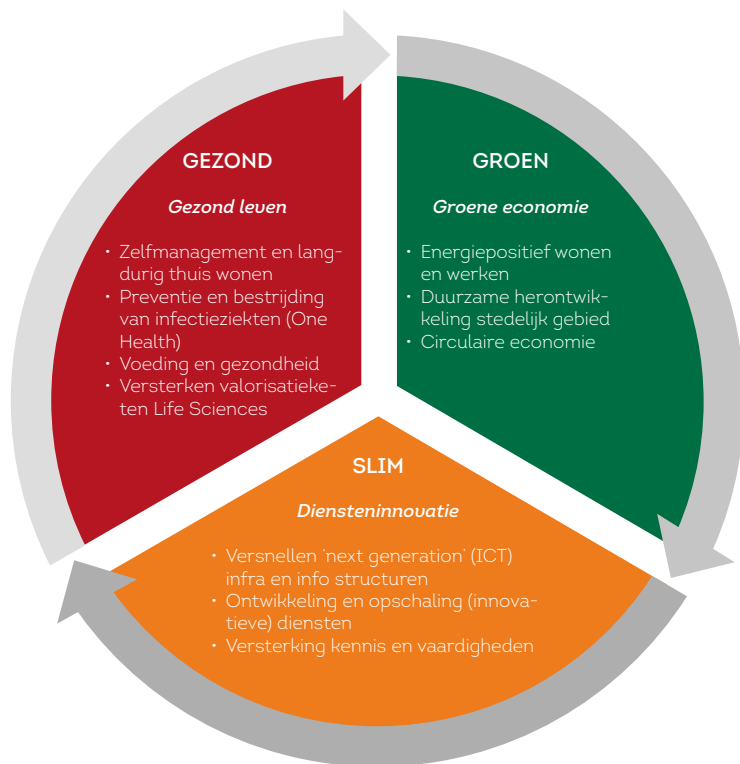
GEZOND

*Gezond leven*

• Zelfmanagement en langdurig thuis wonen
• Preventie en bestrijding van infectieziekten (One Health)
• Voeding en gezondheid
• Versterken valorisatieketen Life Sciences

GROEN

*Groene economie*

• Energiepositief wonen en werken
• Duurzame herontwikkeling stedelijk gebied
• Circulaire economie

SLIM

*Diensteninnovatie*

• Versnellen 'next generation' (ICT) infra en info structuren
• Ontwikkeling en opschaling (innovatieve) diensten
• Versterking kennis en vaardigheden